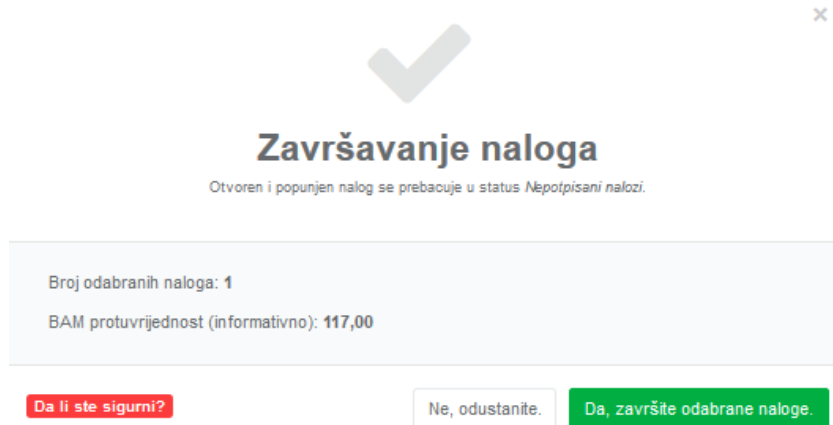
×

Završavanje naloga

Otvoren i popunjen nalog se prebacuje u status Nepotpisani nalozi.

Broj odabranih naloga: 1

BAM protuvrijednost (informativno): 117,00

Da li ste sigurni?

Ne, odustanite.

Da, završite odabrane naloge.